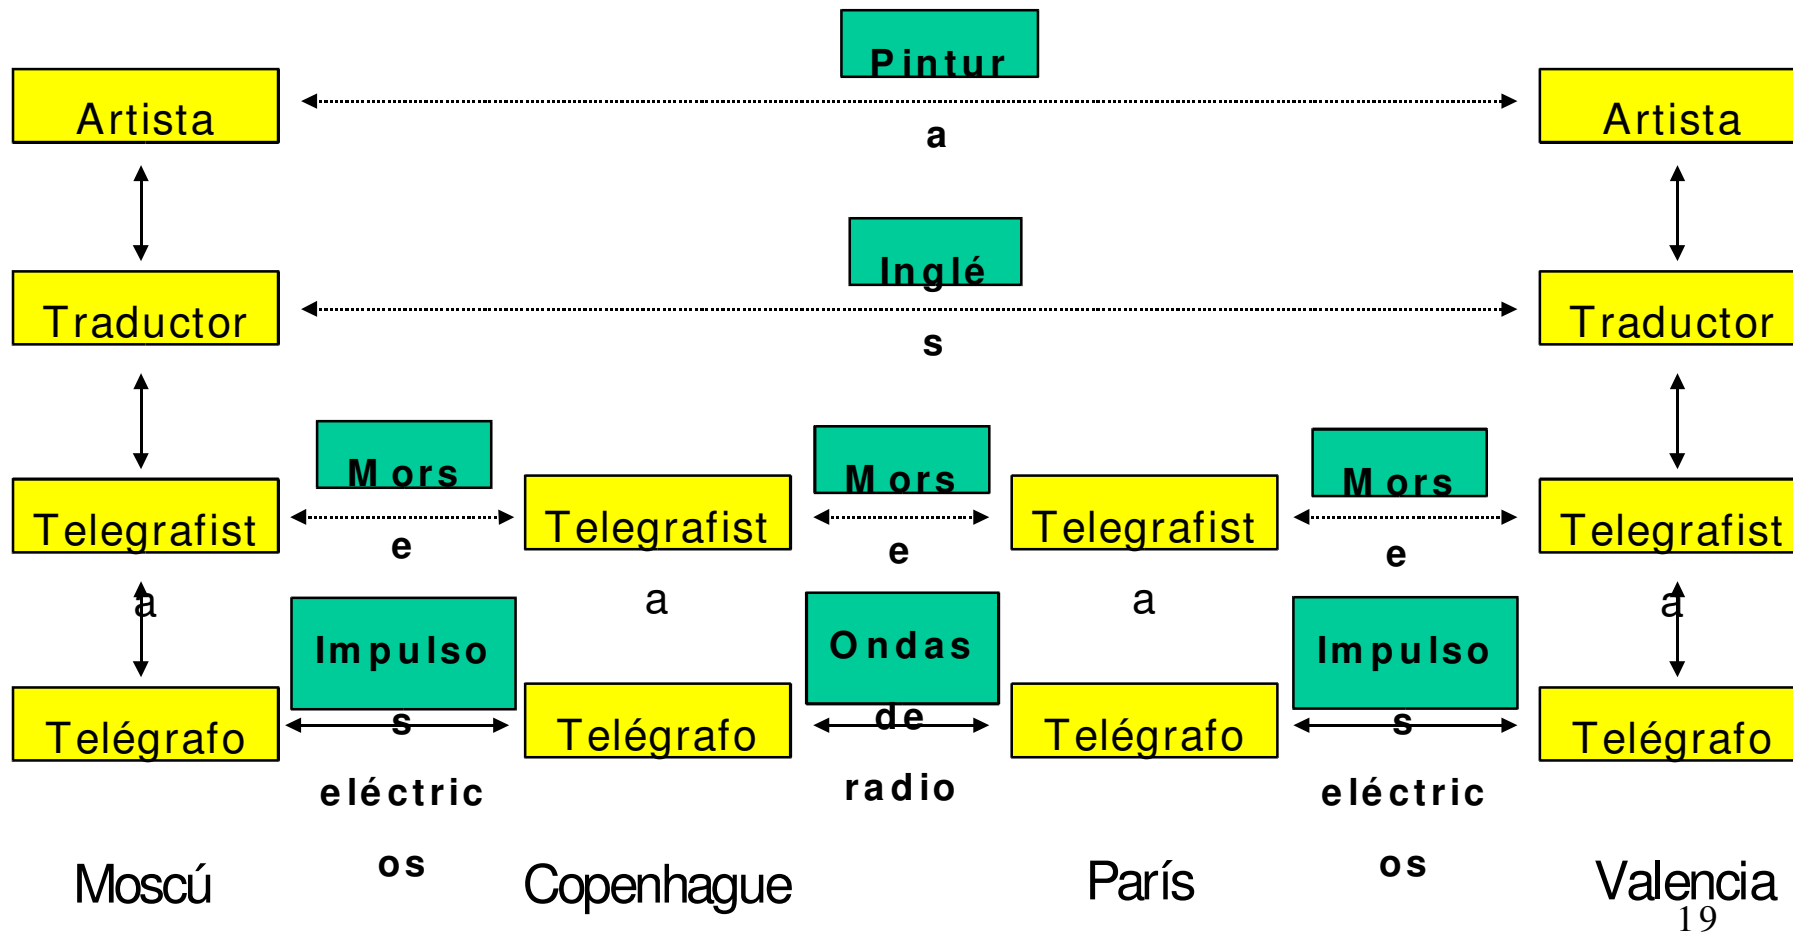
Pintur
a

Artista

Artista

Inglé
s

Traductor

Traductor

Mors
e

Telegrafist
a

Telegrafist
a

Mors
e

Telegrafist
a

Mors
e

Telegrafist
a

Impulso
s
eléctric
os

Telégrafo

Telégrafo

Ondas
de
radio

Telégrafo

Impulso
s
eléctric
os

Telégrafo

Moscú

Copenhague

París

Valencia

19